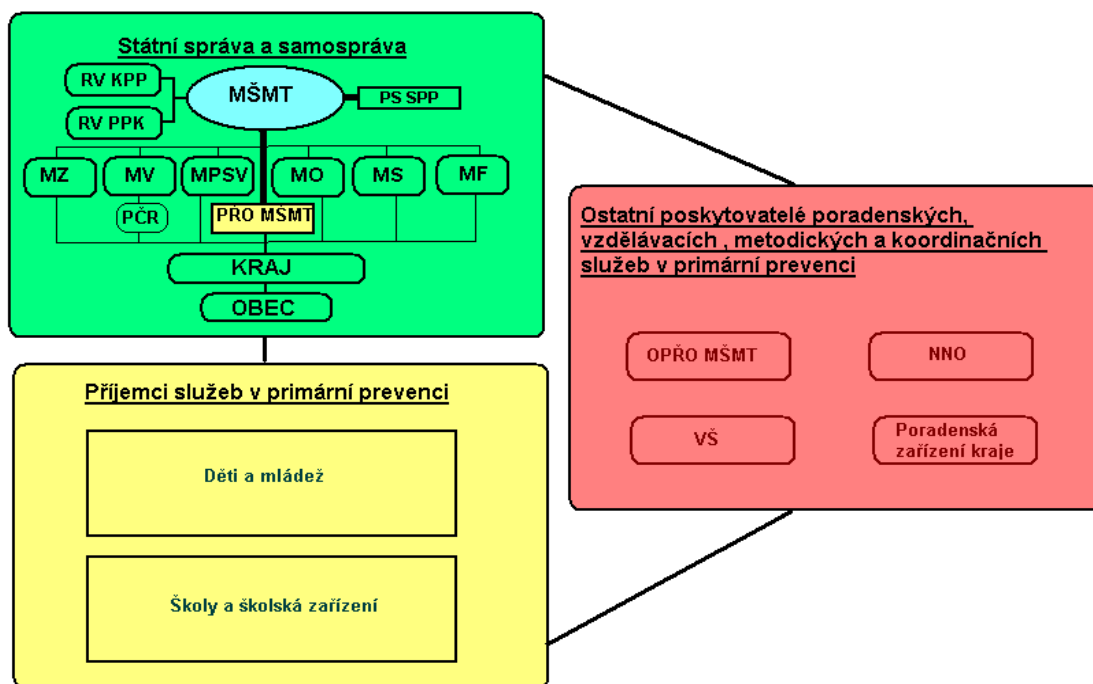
Státní správa a samospráva

RV KPP

RV PPK

MŠMT

PS SPP

MZ

MV

MPSV

MO

MS

MF

PČR

PRO MSMT

KRAJ

OBEC

Ostatní poskytovatelé poradenských, vzdělávacích , metodických a koordinačních služeb v primární prevenci

OPŘO MŠMT

NNO

VŠ

Poradenská zařízení kraje

Příjemci služeb v primární prevenci

Děti a mládež

Školy a školská zařízení